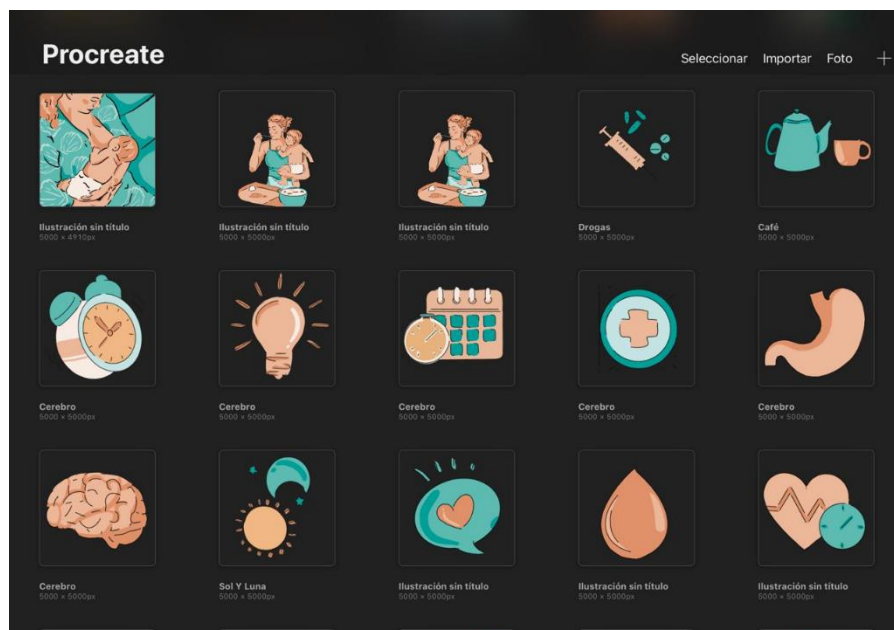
Procreate

Seleccionar Importar Foto +

Ilustración sin título
5000 × 4910px

Ilustración sin título
5000 × 5000px

Ilustración sin título
5000 × 5000px

Drogas
5000 × 5000px

Café
5000 × 5000px

Cerebro
5000 × 5000px

Cerebro
5000 × 5000px

Cerebro
5000 × 5000px

Cerebro
5000 × 5000px

Cerebro
5000 × 5000px

Cerebro
5000 × 5000px

Sol Y Luna
5000 × 5000px

Ilustración sin título
5000 × 5000px

Ilustración sin título
5000 × 5000px

Ilustración sin título
5000 × 5000px